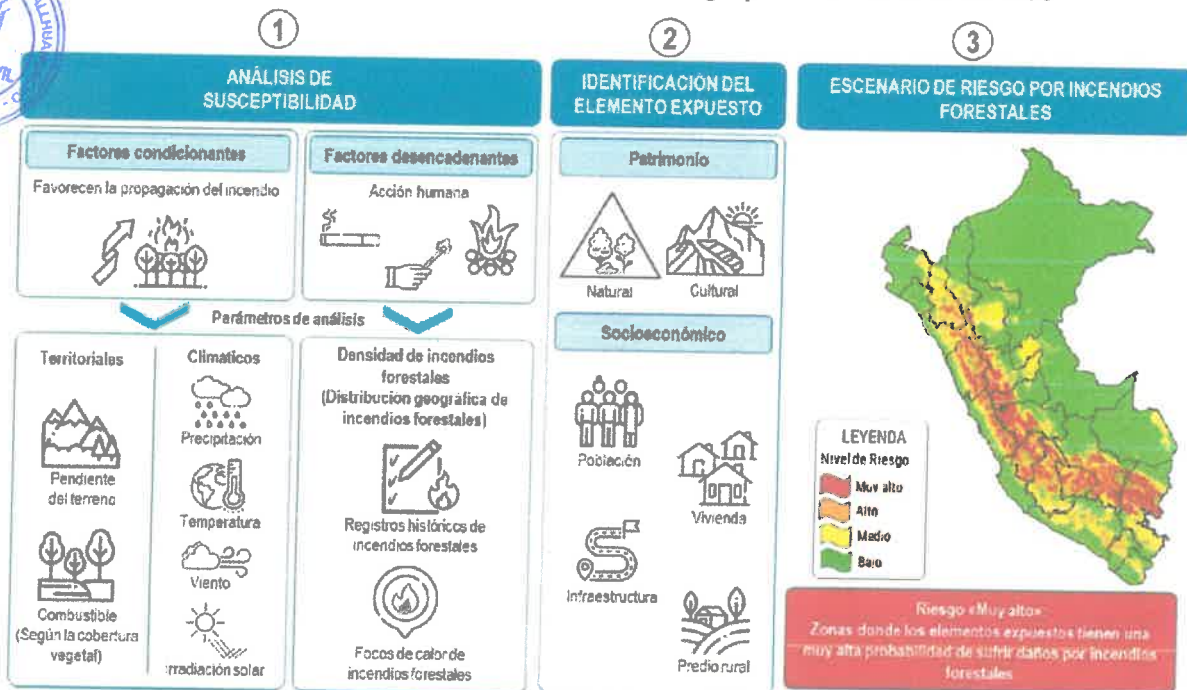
1

ANÁLISIS DE SUSCEPTIBILIDAD

Factores condicionantes

Favorecen la propagación del incendio

Factores desencadenantes

Acción humana

Parámetros de análisis

Territoriales

Pendiente del terreno

Combustible (Según la cobertura vegetal)

Climáticos

Precipitación

Temperatura

Viento

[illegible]rradiación solar

Densidad de incendios forestales (Distribución geográfica de incendios forestales)

Registros históricos de incendios forestales

Focos de calor de incendios forestales

2

IDENTIFICACIÓN DEL ELEMENTO EXPUESTO

Patrimonio

Natural

Cultural

Socioeconómico

Población

Vivienda

Infraestructura

Predio rural

3

ESCENARIO DE RIESGO POR INCENDIOS FORESTALES

LEYENDA
Nivel de Riesgo
Muy alto
Alto
Medio
Bajo

Riesgo «Muy alto»
Zonas donde los elementos expuestos tienen una muy alta probabilidad de sufrir daños por incendios forestales